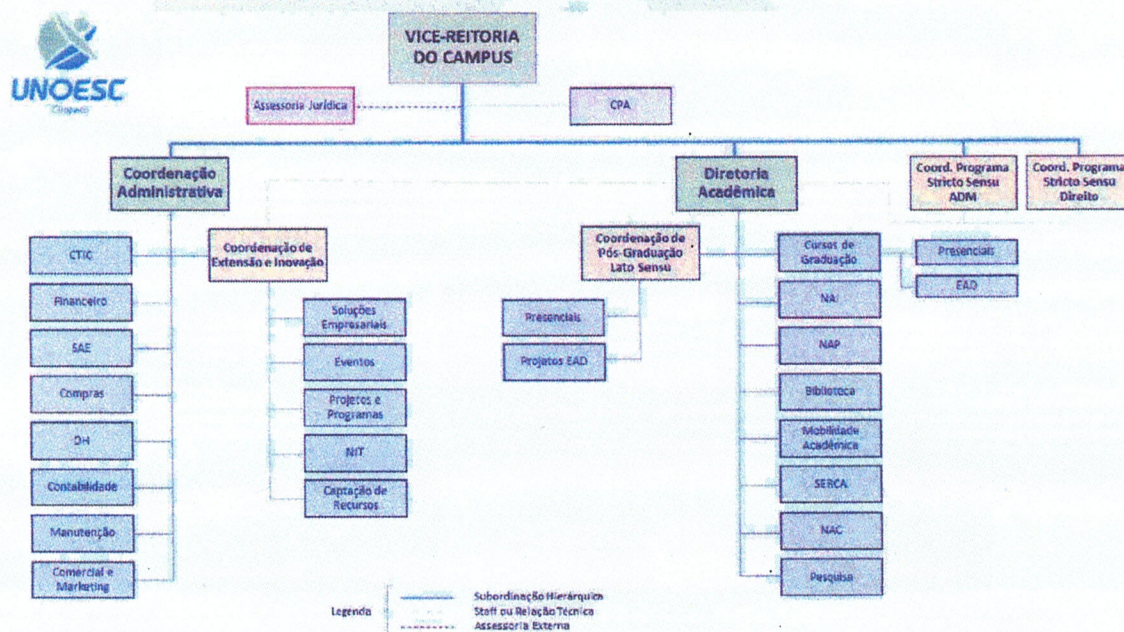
UNOESC
Chapecó

VICE-REITORIA DO CAMPUS

Assessoria Jurídica

CPA

Coordenação Administrativa

Diretoria Acadêmica

Coord. Programa Stricto Sensu ADM

Coord. Programa Stricto Sensu Direito

CTIC

Coordenação de Extensão e Inovação

Financeiro

SAE

Compras

DH

Contabilidade

Manutenção

Comercial e Marketing

Soluções Empresariais

Eventos

Projetos e Programas

NIT

Captação de Recursos

Coordenação de Pós-Graduação Lato Sensu

Presenciais

Projetos EAD

Cursos de Graduação

Presenciais

EAD

NAI

NAP

Biblioteca

Mobilidade Acadêmica

SERCA

NAC

Pesquisa

Legenda
Subordinação Hierárquica
Staff ou Relação Técnica
Assessoria Externa